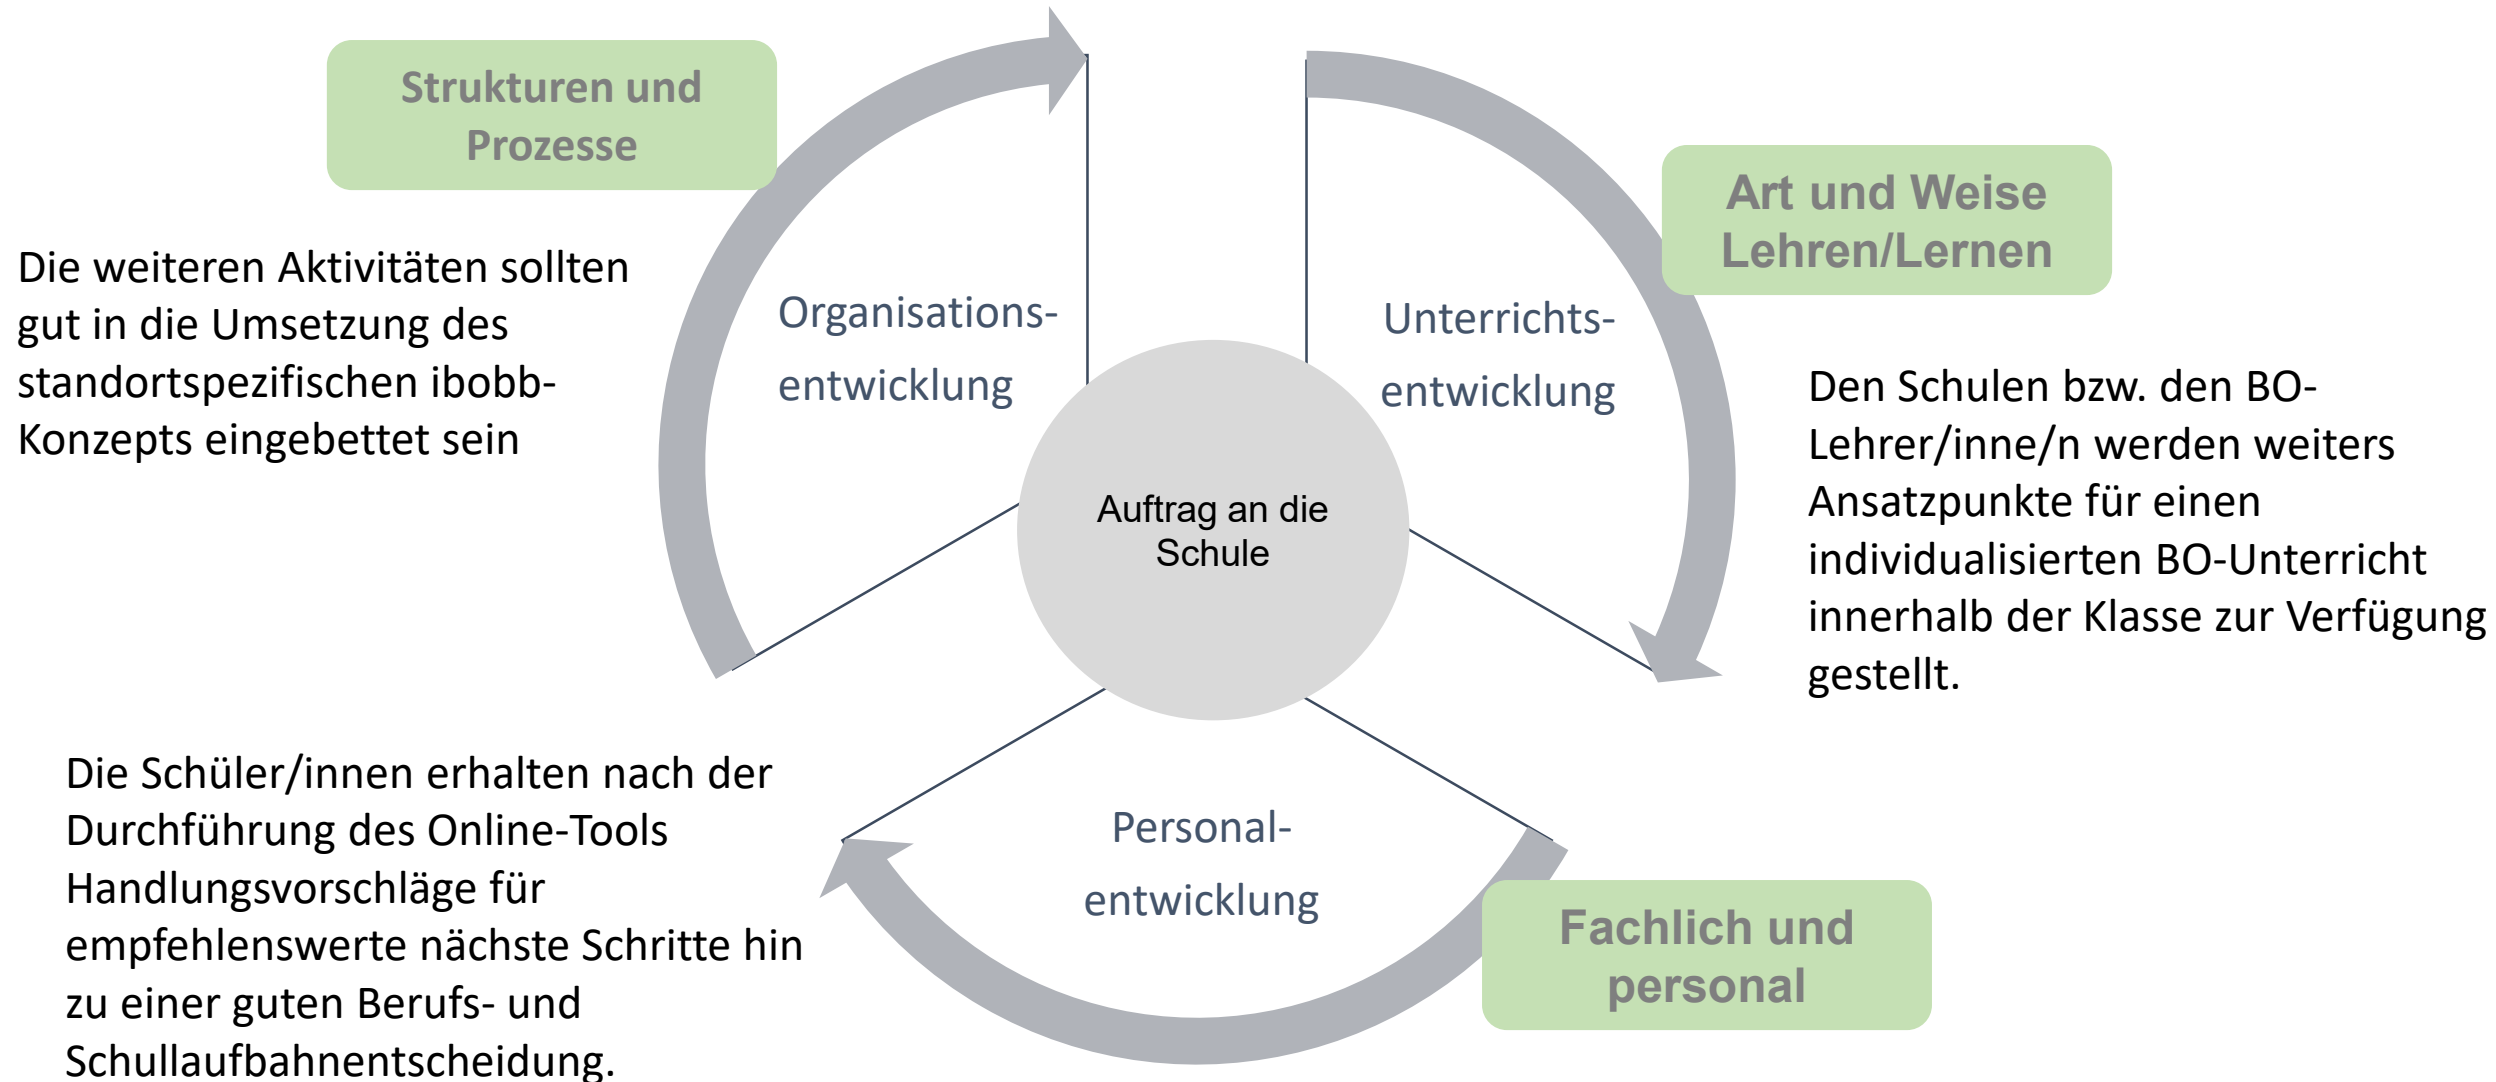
Strukturen und Prozesse

Die weiteren Aktivitäten sollten gut in die Umsetzung des standortspezifischen ibobb-Konzepts eingebettet sein

Organisations-entwicklung

Unterrichts-entwicklung

Art und Weise Lehren/Lernen

Den Schulen bzw. den BO-Lehrer/inne/n werden weiters Ansatzpunkte für einen individualisierten BO-Unterricht innerhalb der Klasse zur Verfügung gestellt.

Auftrag an die Schule

Personal-entwicklung

Fachlich und personal

Die Schüler/innen erhalten nach der Durchführung des Online-Tools Handlungsvorschläge für empfehlenswerte nächste Schritte hin zu einer guten Berufs- und Schullaufbahnentscheidung.